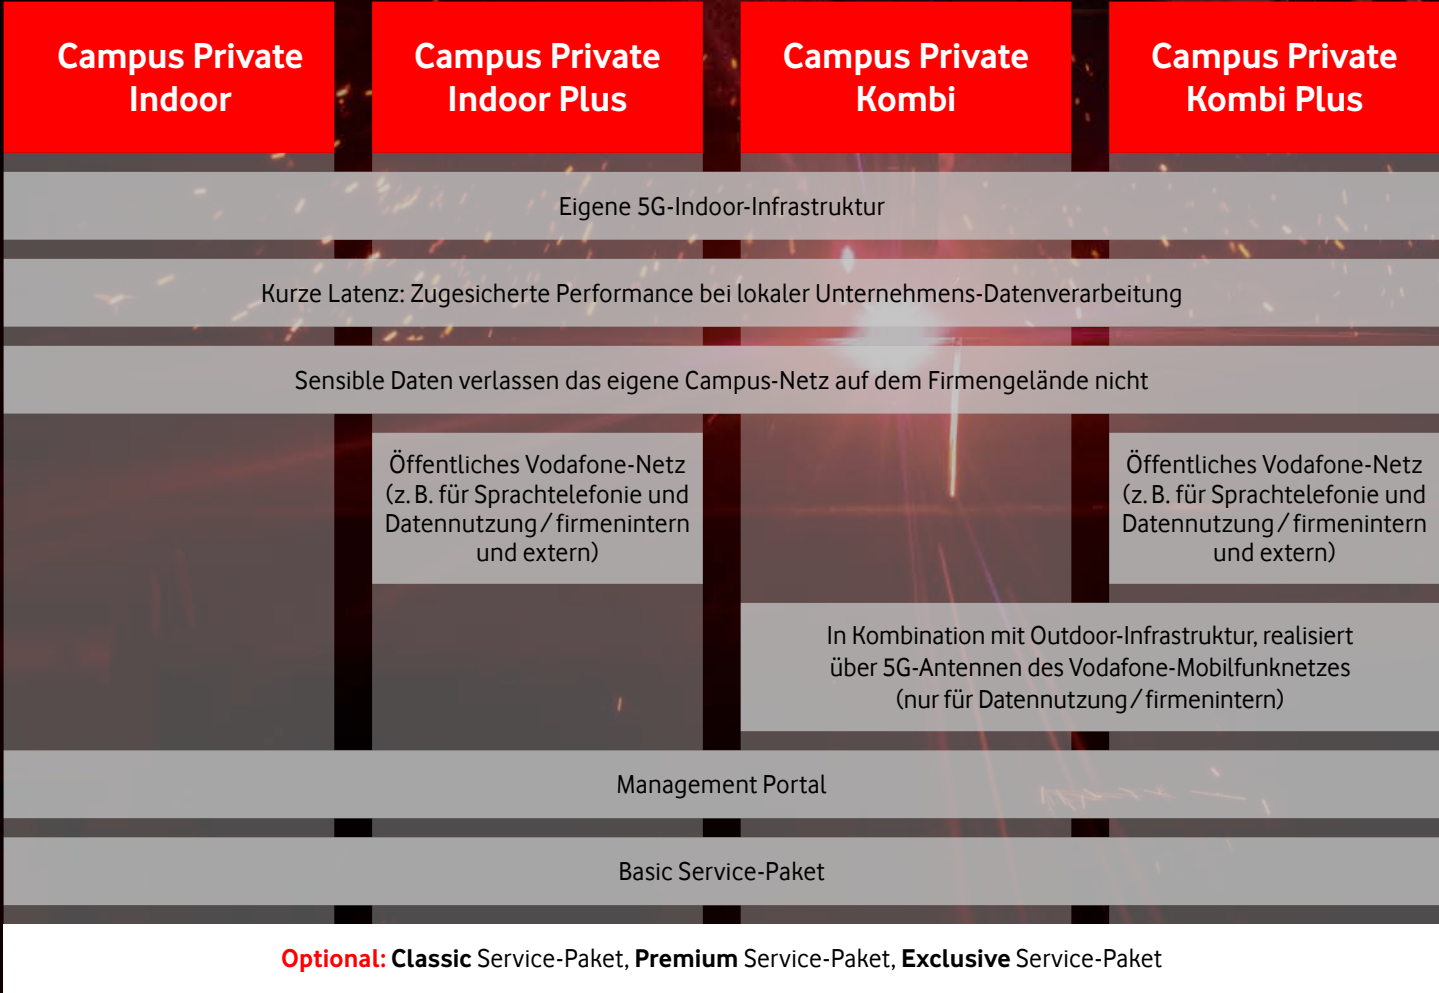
Campus Private Indoor

Campus Private Indoor Plus

Campus Private Kombi

Campus Private Kombi Plus

Eigene 5G-Indoor-Infrastruktur

Kurze Latenz: Zugesicherte Performance bei lokaler Unternehmens-Datenverarbeitung

Sensible Daten verlassen das eigene Campus-Netz auf dem Firmengelände nicht

Öffentliches Vodafone-Netz (z. B. für Sprachtelefonie und Datennutzung / firmenintern und extern)

Öffentliches Vodafone-Netz (z. B. für Sprachtelefonie und Datennutzung / firmenintern und extern)

In Kombination mit Outdoor-Infrastruktur, realisiert über 5G-Antennen des Vodafone-Mobilfunknetzes (nur für Datennutzung / firmenintern)

Management Portal

Basic Service-Paket

Optional: Classic Service-Paket, Premium Service-Paket, Exclusive Service-Paket